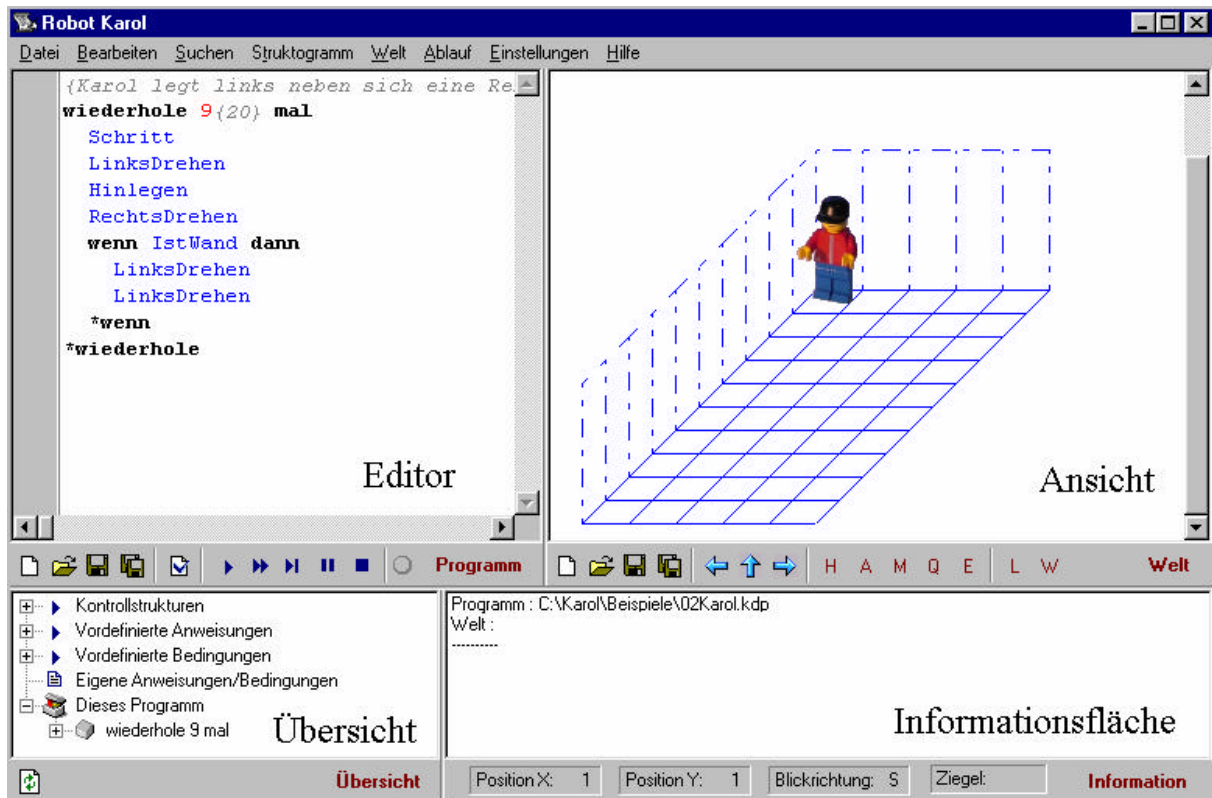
Robot Karol

Datei Bearbeiten Suchen Struktogramm Welt Ablauf Einstellungen Hilfe

{Karol legt links neben sich eine Re
wiederhole 9 {20} mal
Schritt
LinksDrehen
Hinlegen
RechtsDrehen
wenn IstWand dann
LinksDrehen
LinksDrehen
*wenn
*wiederhole

Editor

Ansicht

Programm

H A M Q E L W Welt

Kontrollstrukturen
Vordefinierte Anweisungen
Vordefinierte Bedingungen
Eigene Anweisungen/Bedingungen
Dieses Programm
wiederhole 9 mal

Übersicht

Programm : C:\Karol\Beispiele\02Karol.kdp
Welt :
----------

Informationsfläche

Übersicht

Position X: 1 Position Y: 1 Blickrichtung: S Ziegel: Information